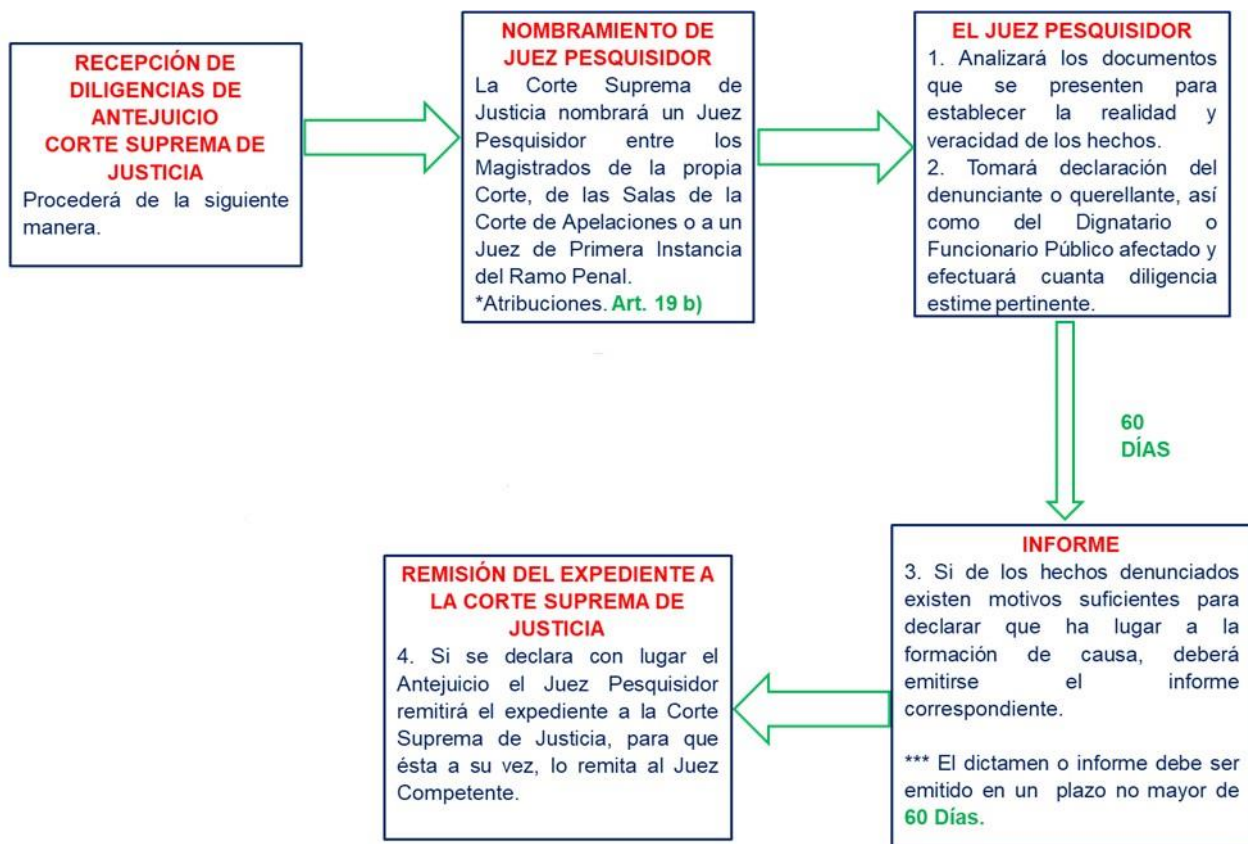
RECEPCIÓN DE DILIGENCIAS DE ANTEJUICIO CORTE SUPREMA DE JUSTICIA

Procederá de la siguiente manera.

NOMBRAMIENTO DE JUEZ PESQUISIDOR

La Corte Suprema de Justicia nombrará un Juez Pesquisidor entre los Magistrados de la propia Corte, de las Salas de la Corte de Apelaciones o a un Juez de Primera Instancia del Ramo Penal.

*Atribuciones. Art. 19 b)

EL JUEZ PESQUISIDOR

1. Analizará los documentos que se presenten para establecer la realidad y veracidad de los hechos.

2. Tomará declaración del denunciante o querellante, así como del Dignatario o Funcionario Público afectado y efectuará cuanta diligencia estime pertinente.

60 DÍAS

INFORME

3. Si de los hechos denunciados existen motivos suficientes para declarar que ha lugar a la formación de causa, deberá emitirse el informe correspondiente.

*** El dictamen o informe debe ser emitido en un plazo no mayor de 60 Días.

REMISIÓN DEL EXPEDIENTE A LA CORTE SUPREMA DE JUSTICIA

4. Si se declara con lugar el Antejuicio el Juez Pesquisidor remitirá el expediente a la Corte Suprema de Justicia, para que ésta a su vez, lo remita al Juez Competente.